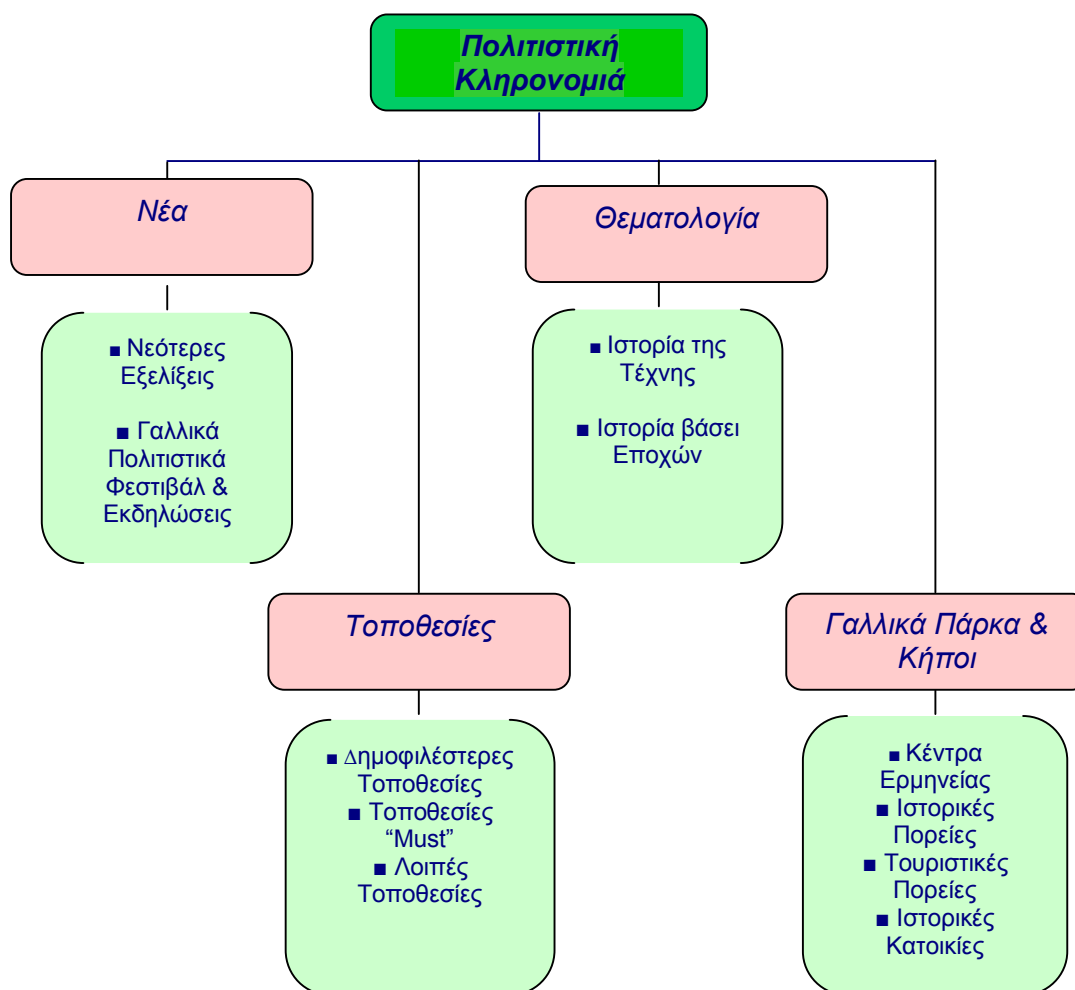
Πολιτιστική Κληρονομιά

Νέα

■ Νεότερες Εξελίξεις

■ Γαλλικά Πολιτιστικά Φεστιβάλ & Εκδηλώσεις

Θεματολογία

■ Ιστορία της Τέχνης

■ Ιστορία βάσει Εποχών

Τοποθεσίες

■ Δημοφιλέστερες Τοποθεσίες
■ Τοποθεσίες "Must"
■ Λοιπές Τοποθεσίες

Γαλλικά Πάρκα & Κήποι

■ Κέντρα Ερμηνείας
■ Ιστορικές Πορείες
■ Τουριστικές Πορείες
■ Ιστορικές Κατοικίες